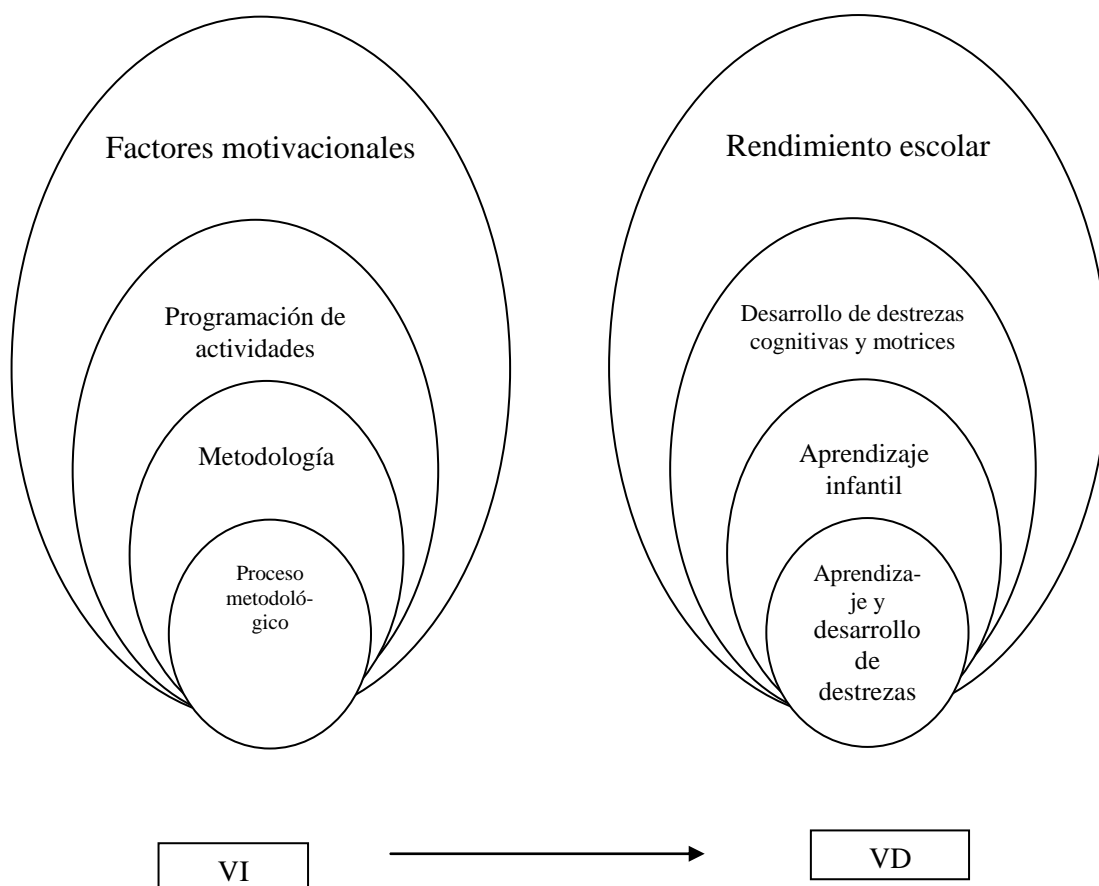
Factores motivacionales

Programación de actividades

Metodología

Proceso metodológico

Rendimiento escolar

Desarrollo de destrezas cognitivas y motrices

Aprendizaje infantil

Aprendizaje y desarrollo de destrezas

VI

VD